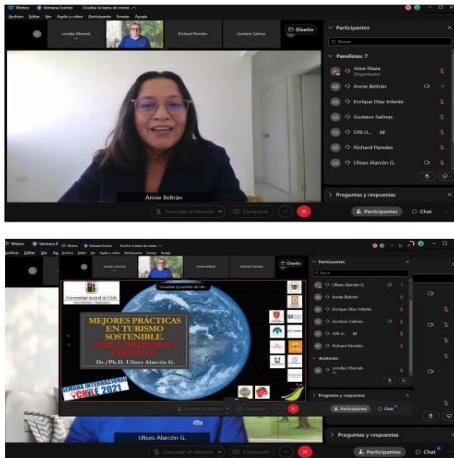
Webex Ventana Evento Ocultar la barra de menú

Archivo Editar Ver Audio y vídeo Participante Evento Ayuda

Lonidas Ahumada Richard Paredes Gustavo Salinas Diseño

Annie Beltrán

Participantes

Buscar

Panelistas: 7

Irene Maza Organizador

Annie Beltrán

Enrique Díaz Infante

Gustavo Salinas

Olfi U...

Richard Paredes

Ulises Alarcón G.

Preguntas y respuestas

Cancelar el silencio Compartir

Participantes Chat

Webex Ventana Evento Ocultar la barra de menú

Archivo Editar Ver Audio y vídeo Participante Evento Ayuda

Universidad Arturo Prat de Chile

MEJORES PRÁCTICAS EN TURISMO SOSTENIBLE

Dr./Ph.D. Ulises Alarcón G.

CHILE 2021

Participantes

Buscar

Ulises Alarcón G.

Annie Beltrán

Enrique Díaz Infante

Gustavo Salinas

Olfi U...

Richard Paredes

Asistente

Lonidas Ahumada

Preguntas y respuestas

Participantes Chat

Ulises Alarcón G.

Cancelar el silencio Compartir

Preguntas y respuestas

Participantes Chat